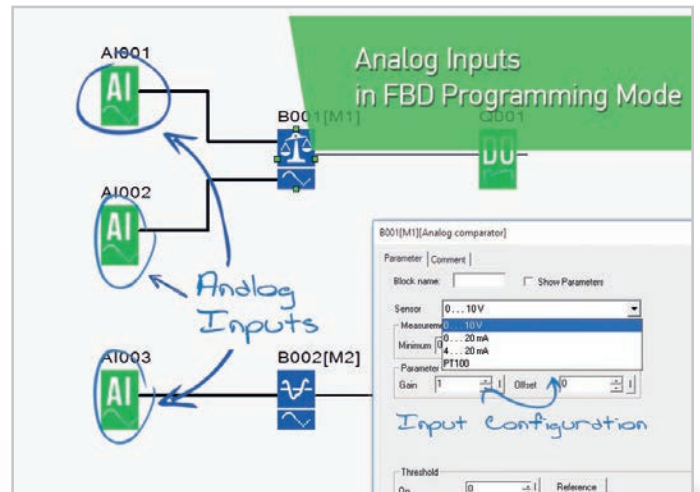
AI001

AI

Analog Inputs
in FBD Programming Mode

B001[M1]

Q001

DO

AI002

AI

Analog Inputs

AI003

AI

B002[M2]

B001[M1][Analog comparator]

Parameter | Comment

Block name:

Show Parameters

Sensor 0 ... 10 V

Measureme

Minimum

0 ... 10 V
0 ... 20 mA
4 ... 20 mA
PT100

Parameter

Gain 1

Offset 0

Input Configuration

Threshold

On 0

Reference